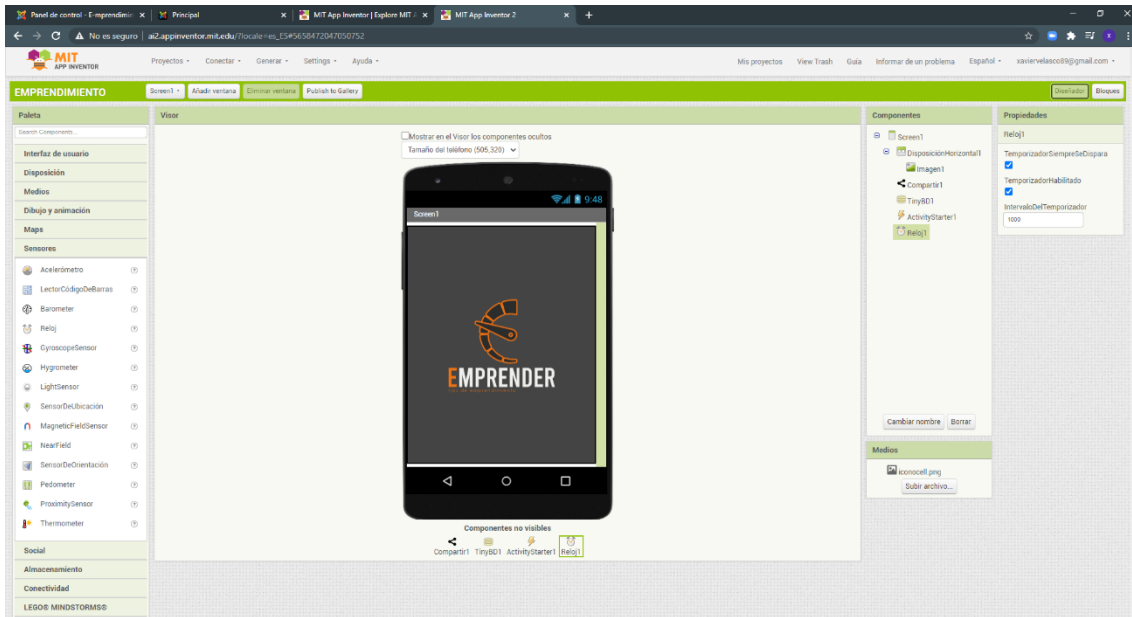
Panel de control - E-mprendimie ×
Principal ×
MIT App Inventor | Explore MIT ×
MIT App Inventor 2 ×
No es seguro | ai2.appinventor.mit.edu/?locale=es_ES#5658472047050752

MIT APP INVENTOR
Proyectos · Conectar · Generar · Settings · Ayuda ·
Mis proyectos View Trash Guía Informar de un problema Español · xaviervelasco89@gmail.com ·

EMPRENDIMIENTO
Screen1 · Añadir ventana Eliminar ventana Publish to Gallery
Diseñador Bloques

Paleta
Search Components...
Interfaz de usuario
Disposición
Medios
Dibujo y animación
Maps
Sensores
Acelerómetro
LectorCódigoDeBarras
Barometer
Reloj
GyroscopeSensor
Hygrometer
LightSensor
SensorDeUbicación
MagneticFieldSensor
NearField
SensorDeOrientación
Pedometer
ProximitySensor
Thermometer
Social
Almacenamiento
Conectividad
LEGO® MINDSTORMS®

Visor
Mostrar en el Visor los componentes ocultos
Tamaño del teléfono (505,320)
9:48
Screen1
EMPRENDER
Componentes no visibles
Compartir1 TinyDB1 ActivityStarter1 Reloj1

Componentes
Screen1
DisposiciónHorizontal1
Imagen1
Compartir1
TinyDB1
ActivityStarter1
Reloj1
Cambiar nombre Borrar

Medios
iconocell.png
Subir archivo...

Propiedades
Reloj1
TemporizadorSiempreSeDispara
TemporizadorHabilitado
IntervaloDelTemporizador
1000